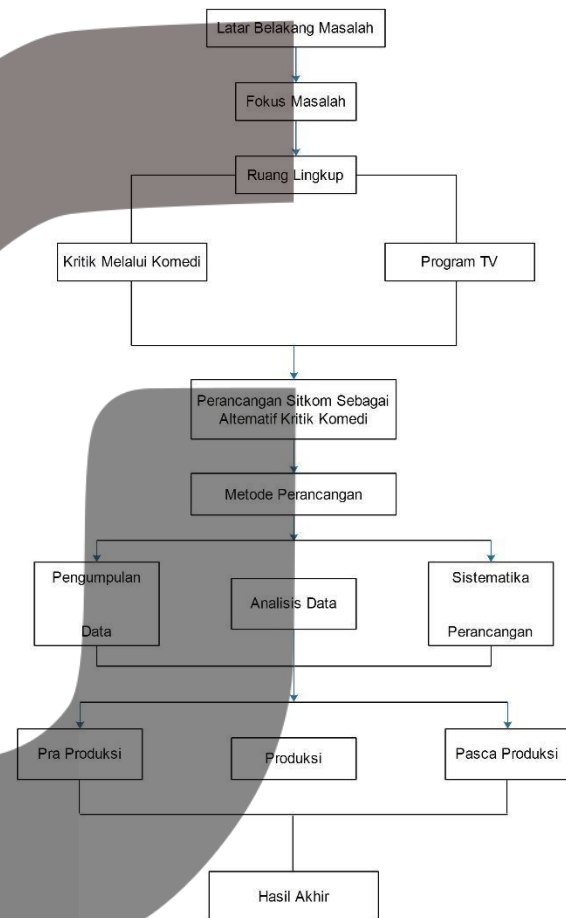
Latar Belakang Masalah

Fokus Masalah

Ruang Lingkup

Kritik Melalui Komedi

Program TV

Perancangan Sitkom Sebagai Altematif Kritik Komedi

Metode Perancangan

Pengumpulan Data

Analisis Data

Sistematika Perancangan

Pra Produksi

Produksi

Pasca Produksi

Hasil Akhir